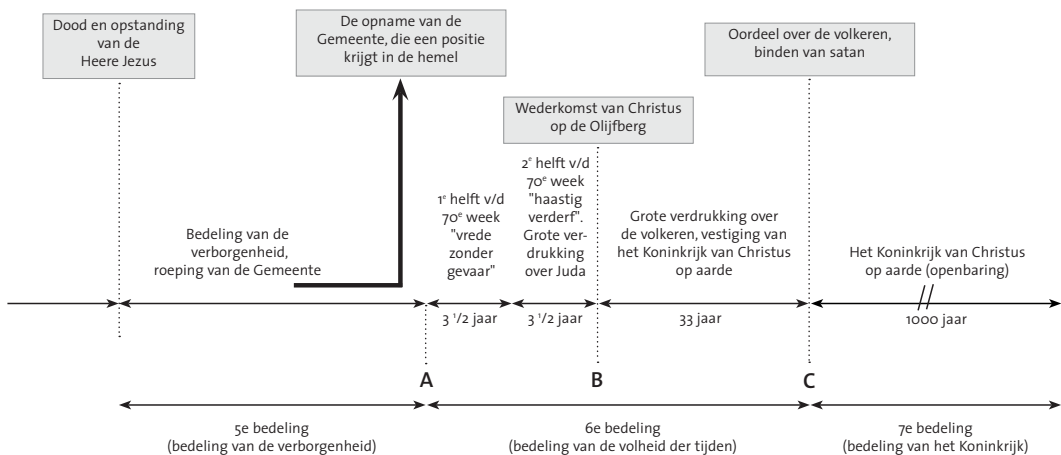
Dood en opstanding van de Heere Jezus

De opname van de Gemeente, die een positie krijgt in de hemel

Oordeel over de volkeren, binden van satan

Wederkomst van Christus op de Olijfberg

Bedeling van de verborgenheid, roeping van de Gemeente

$1^e$ helft v/d $70^e$ week "vrede zonder gevaar"

$2^e$ helft v/d $70^e$ week "haastig verderf". Grote verdrukking over Juda

Grote verdrukking over de volkeren, vestiging van het Koninkrijk van Christus op aarde

Het Koninkrijk van Christus op aarde (openbaring)

$3\,^1/2$ jaar

$3\,^1/2$ jaar

33 jaar

1000 jaar

A

B

C

5e bedeling (bedeling van de verborgenheid)

6e bedeling (bedeling van de volheid der tijden)

7e bedeling (bedeling van het Koninkrijk)